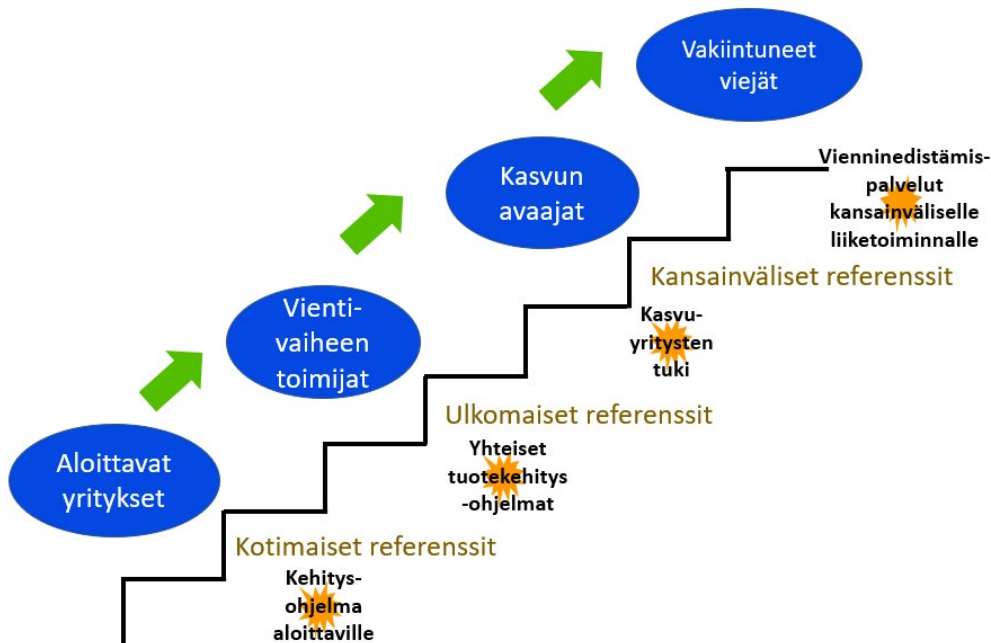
Vakiintuneet viejät

Kasvun avaajat

Vienti-vaiheen toimijat

Aloittavat yritykset

Vienninedistämis-palvelut kansainväliselle liiketoiminnalle

Kansainväliset referenssit

Kasvu-yritysten tuki

Ulkomaiset referenssit

Yhteiset tuotekehitys -ohjelmat

Kotimaiset referenssit

Kehitys-ohjelma aloittaville